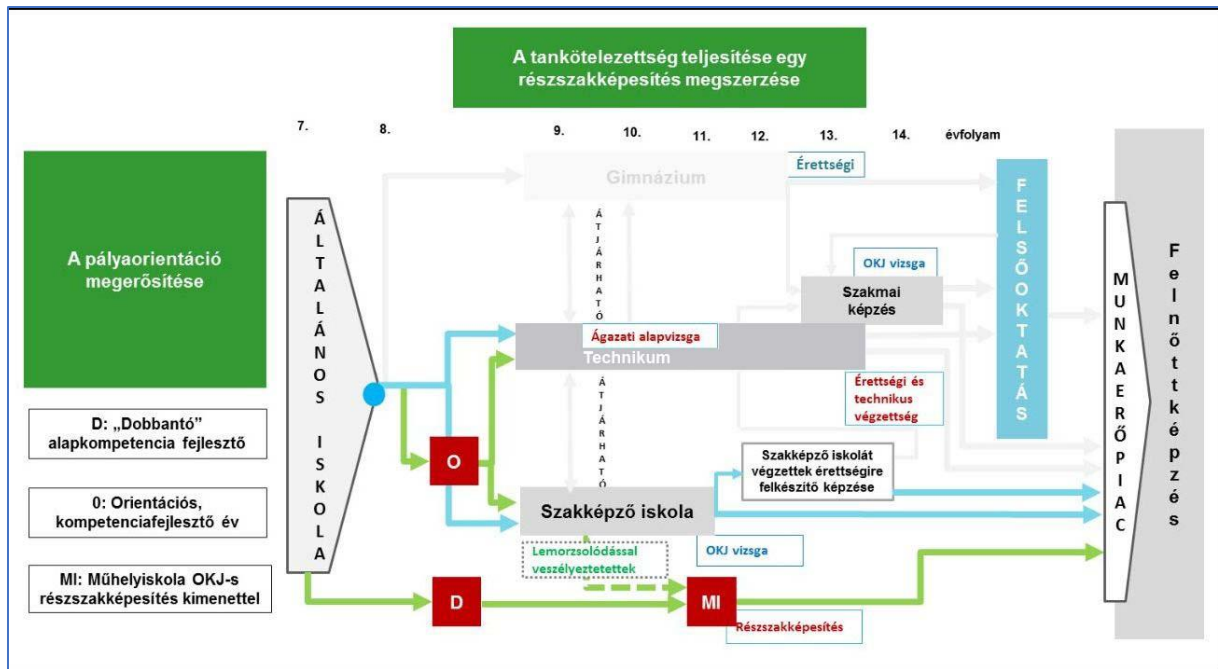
A tankötelezettség teljesítése egy részszakképesítés megszerzése

7. 8. 9. 10. 11. 12. 13. 14. évfolyam

A pályaorientáció megerősítése

D: „Dobbantó” alapkompetencia fejlesztő

0: Orientációs, kompetenciafejlesztő év

MI: Műhelyiskola OKJ-s részszakképesítés kimenettel

ÁLTALÁNOS ISKOLA

Gimnázium

Érettségi

ÁTJÁRHATÓ

OKJ vizsga

Szakmai képzés

Ágazati alapvizsga

Technikum

ÁTJÁRHATÓ

Érettségi és technikus végzettség

FELSŐOKTATÁS

O

Szakképző iskolát végzettek érettségire felkészítő képzése

Szakképző iskola

Lemorzsolódással veszélyeztetettek

OKJ vizsga

D

MI

Részszakképesítés

MUNKAERŐPIAC

Felnőttképzés